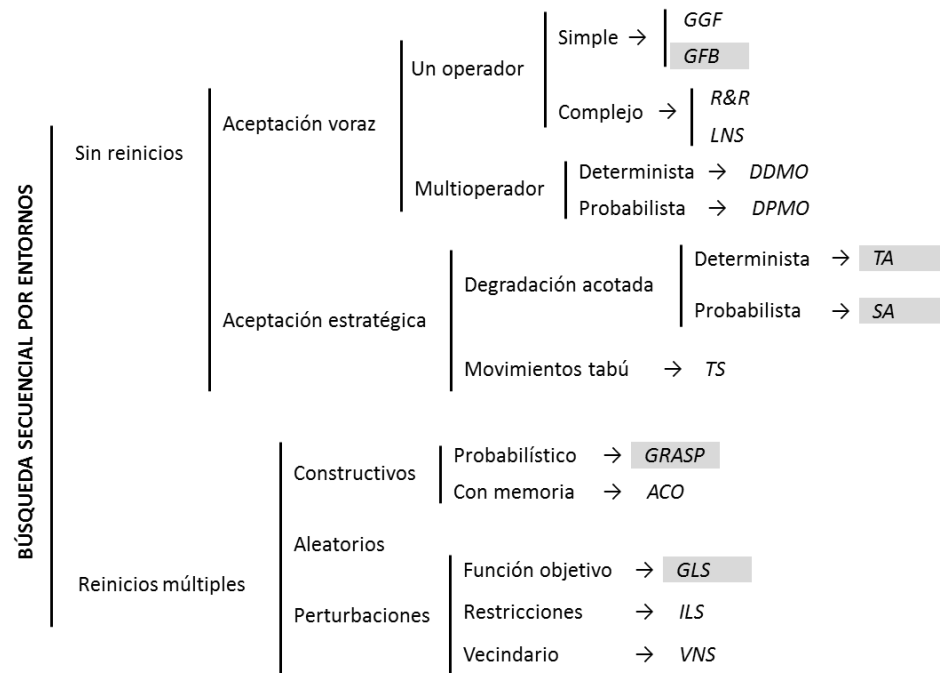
BÚSQUEDA SECUENCIAL POR ENTORNOS

Sin reinicios

Aceptación voraz

Un operador

Simple → GGF
GFB

Complejo → R&R
LNS

Multioperador

Determinista → DDMO
Probabilista → DPMO

Aceptación estratégica

Degradación acotada

Determinista → TA
Probabilista → SA

Movimientos tabú → TS

Reinicios múltiples

Constructivos

Probabilístico → GRASP
Con memoria → ACO

Aleatorios

Perturbaciones

Función objetivo → GLS
Restricciones → ILS
Vecindario → VNS